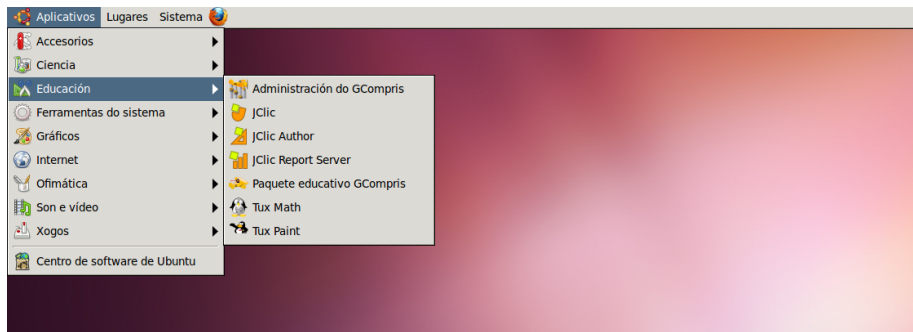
Aplicativos Lugares Sistema

Accesorios
Ciencia
Educación
Ferramentas do sistema
Gráficos
Internet
Ofimática
Son e vídeo
Xogos
Centro de software de Ubuntu

Administración do GCompris
JClic
JClic Author
JClic Report Server
Paquete educativo GCompris
Tux Math
Tux Paint